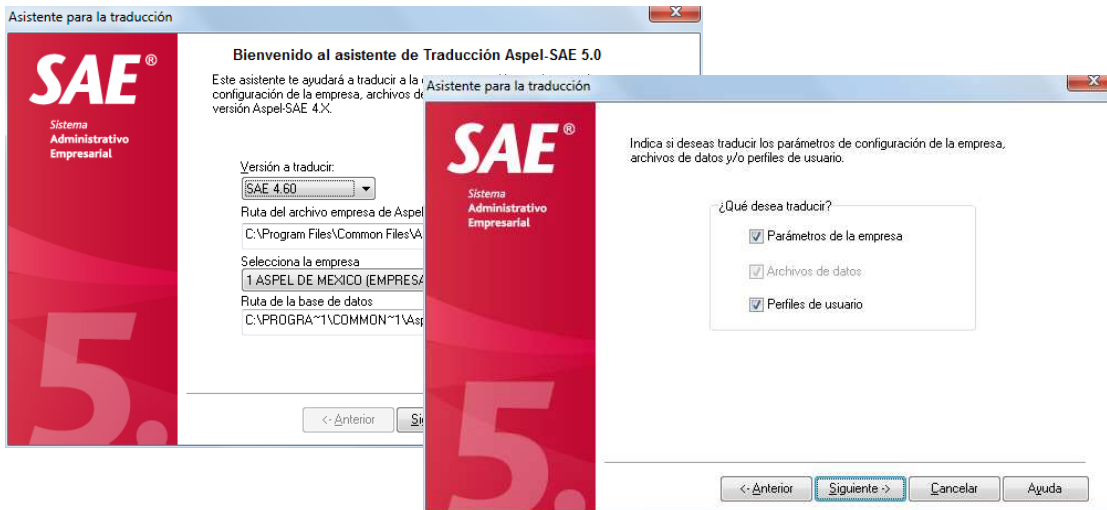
Asistente para la traducción

SAE®
Sistema
Administrativo
Empresarial

5.

Bienvenido al asistente de Traducción Aspel-SAE 5.0

Este asistente te ayudará a traducir a la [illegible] configuración de la empresa, archivos de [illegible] versión Aspel-SAE 4.X.

Versión a traducir:
SAE 4.60

Ruta del archivo empresa de Aspel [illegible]
C:\Program Files\Common Files\A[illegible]

Selecciona la empresa
1 ASPEL DE MEXICO (EMPRESA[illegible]

Ruta de la base de datos
C:\PROGRA~1\COMMON~1\Asp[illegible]

<-Anterior
Si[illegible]

Asistente para la traducción

SAE®
Sistema
Administrativo
Empresarial

5.

Indica si deseas traducir los parámetros de configuración de la empresa, archivos de datos y/o perfiles de usuario.

¿Qué desea traducir?
Parámetros de la empresa
Archivos de datos
Perfiles de usuario

<-Anterior
Siguiente ->
Cancelar
Ayuda